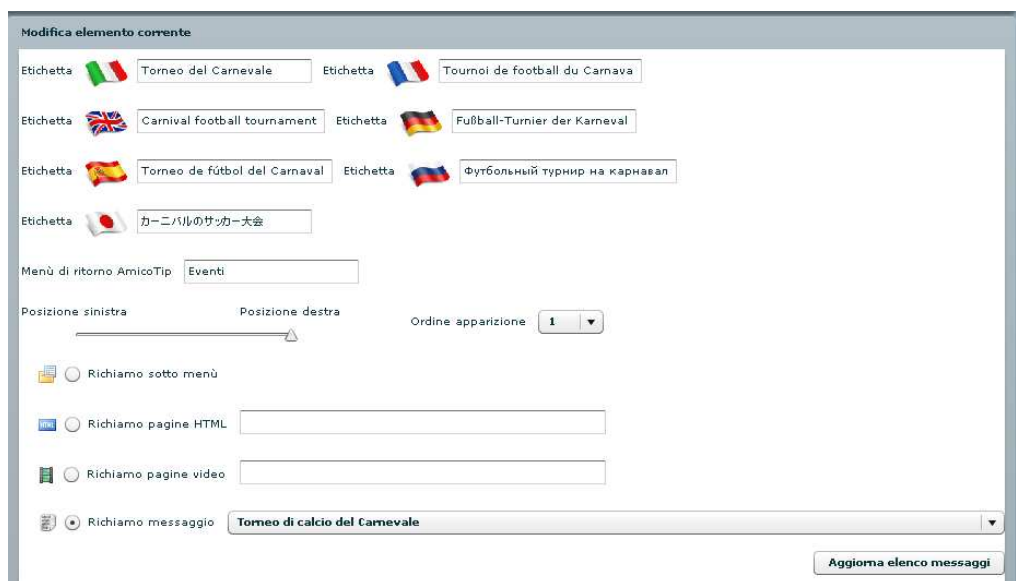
Modifica elemento corrente

Etichetta Torneo del Carnevale Etichetta Tournoi de football du Carnava

Etichetta Carnival football tournament Etichetta Fußball-Turnier der Karneval

Etichetta Torneo de fútbol del Carnaval Etichetta Футбольный турнир на карнавал

Etichetta カーニバルのサッカー大会

Menù di ritorno AmicoTip Eventi

Posizione sinistra Posizione destra Ordine apparizione 1

Richiamo sotto menù

HTML Richiamo pagine HTML

Richiamo pagine video

Richiamo messaggio Torneo di calcio del Carnevale

Aggiorna elenco messaggi